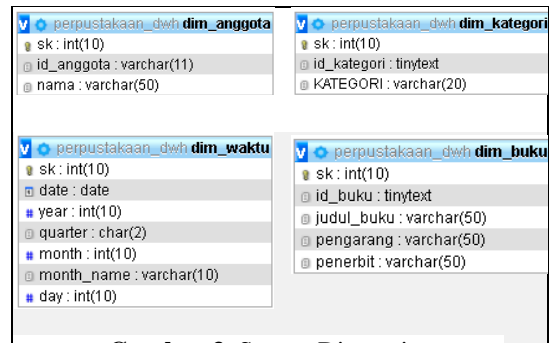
perpustakaan_dwh dim_anggota
sk : int(10)
id_anggota : varchar(11)
nama : varchar(50)

perpustakaan_dwh dim_kategori
sk : int(10)
id_kategori : tinytext
KATEGORI : varchar(20)

perpustakaan_dwh dim_waktu
sk : int(10)
date : date
year : int(10)
quarter : char(2)
month : int(10)
month_name : varchar(10)
day : int(10)

perpustakaan_dwh dim_buku
sk : int(10)
id_buku : tinytext
judul_buku : varchar(50)
pengarang : varchar(50)
penerbit : varchar(50)

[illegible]